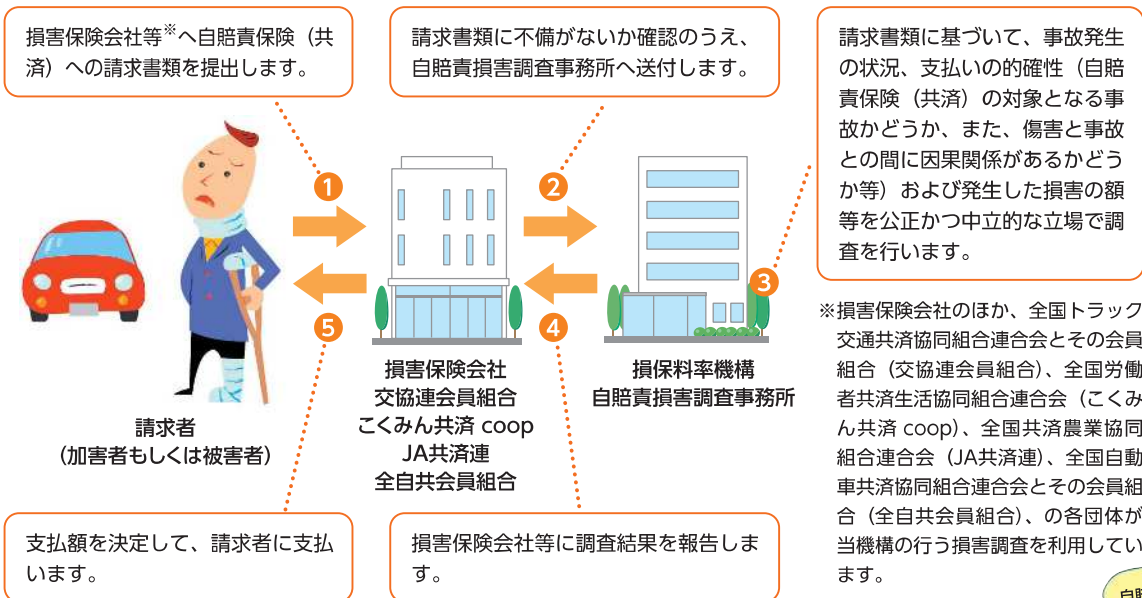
損害保険会社等※へ自賠責保険（共済）への請求書類を提出します。

請求書類に不備がないか確認のうえ、自賠責損害調査事務所へ送付します。

請求書類に基づいて、事故発生の状況、支払いの的確性（自賠責保険（共済）の対象となる事故かどうか、また、傷害と事故との間に因果関係があるかどうか等）および発生した損害の額等を公正かつ中立的な立場で調査を行います。

1
2
3
4
5

請求者
（加害者もしくは被害者）

損害保険会社
交協連会員組合
こくみん共済 coop
JA共済連
全自共会員組合

損保料率機構
自賠責損害調査事務所

※損害保険会社のほか、全国トラック交通共済協同組合連合会とその会員組合（交協連会員組合）、全国労働者共済生活協同組合連合会（こくみん共済 coop）、全国共済農業協同組合連合会（JA共済連）、全国自動車共済協同組合連合会とその会員組合（全自共会員組合）、の各団体が当機構の行う損害調査を利用しています。

支払額を決定して、請求者に支払います。

損害保険会社等に調査結果を報告します。

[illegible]